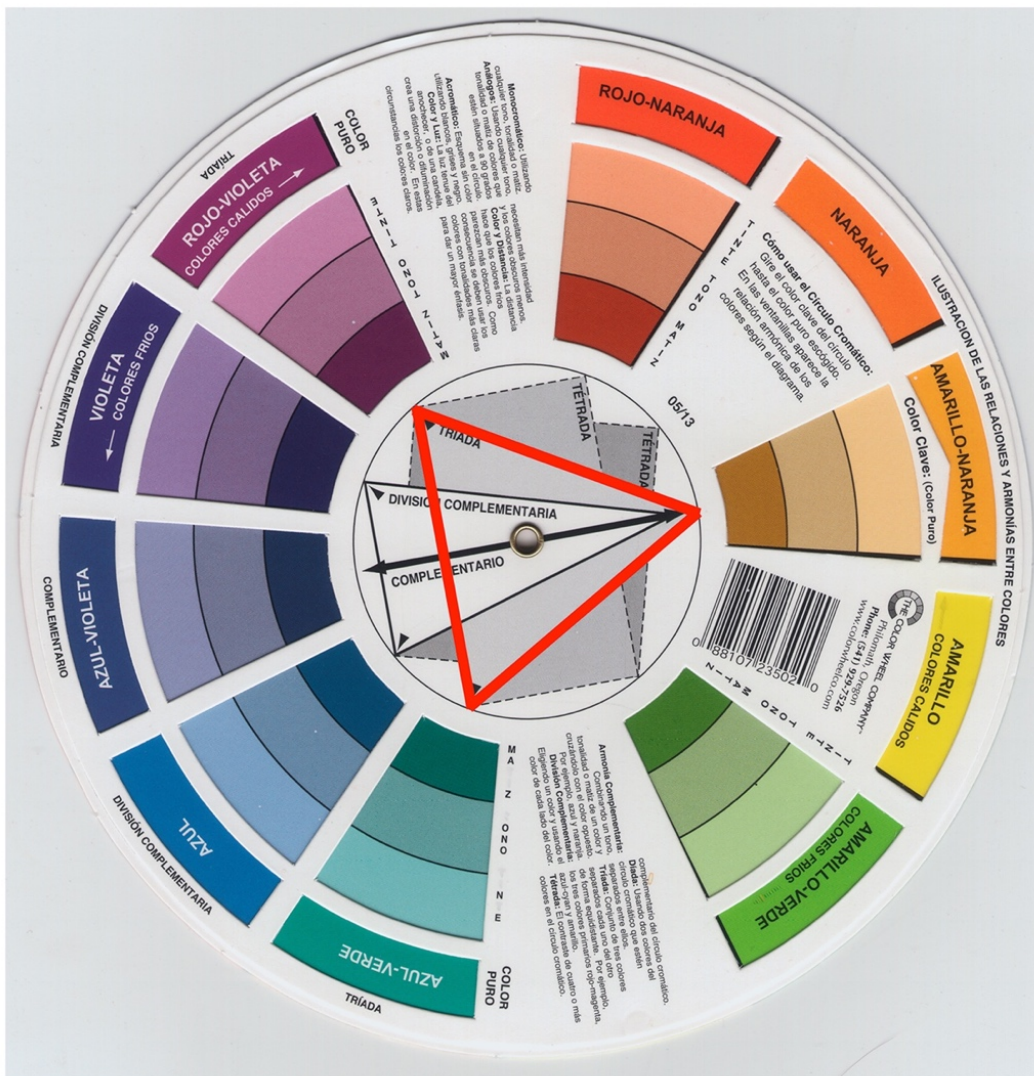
ROJO-NARANJA

NARANJA

AMARILLO-NARANJA

Color Clave: (Color Puro)

AMARILLO
COLORES CALIDOS

AMARILLO-VERDE
COLORES FRIOS

AZUL-VERDE

TRÍADA

COLOR PURO

AZUL

DIVISIÓN COMPLEMENTARIA

AZUL-VIOLETA

COMPLEMENTARIO

VIOLETA
COLORES FRIOS

DIVISIÓN COMPLEMENTARIA

ROJO-VIOLETA
COLORES CALIDOS

TRIADA

COLOR PURO

ILUSTRACION DE LAS RELACIONES Y ARMONÍAS ENTRE COLORES

Cómo usar el Círculo Cromático: Gire el color clave del círculo hasta el color puro escogido. En las ventanillas aparece la relación armónica de los colores según el diagrama.

05/13

TÉTRADA

TÉTRADA

TRÍADA

DIVISION COMPLEMENTARIA

COMPLEMENTARIO

TINTE TONO MATIZ

MATIZ TONO TINTE

MATIZ TONO TINTE

TINTE TONO MATIZ

Monocromático: Utilizando cualquier tono, tonalidad o matiz. Análogo: Usando cualquier tonalidad o matiz de colores que estén situados a 90 grados en el círculo.
Color y Luz: La luz tenue del ambiente, o de una lámpara, crea una distorsión del color. En estas circunstancias los colores claros necesitan más intensidad y los colores oscuros menos.
Color y Distancia: La distancia hace que los colores fríos parezcan más oscuros. Como consecuencia se deben usar los colores con tonalidades más claras para dar un mayor énfasis.
Acromático: Esquema sin color utilizando blanco, grises y negro.

Armonía Complementaria: Combinando un tono, tonalidad o matiz de un color y cruzándolo con el color opuesto. Por ejemplo, azul y naranja. División Complementaria: Eligiendo un color y usándolo a cada lado del color complementario del círculo cromático.
Díada: Usando dos colores del círculo cromático que estén separados entre ellos.
Tríada: Conjunto de tres colores separados cada uno del otro de forma equidistante. Por ejemplo, los tres colores primarios rojo-magenta, azul-cyan y amarillo.
Tétrada: El contraste de cuatro o más colores en el círculo cromático.

THE COLOR WHEEL COMPANY
Philomath, Oregon
Phone: (541) 929-7526
www.colorwheelco.com

0 88107 23502 0